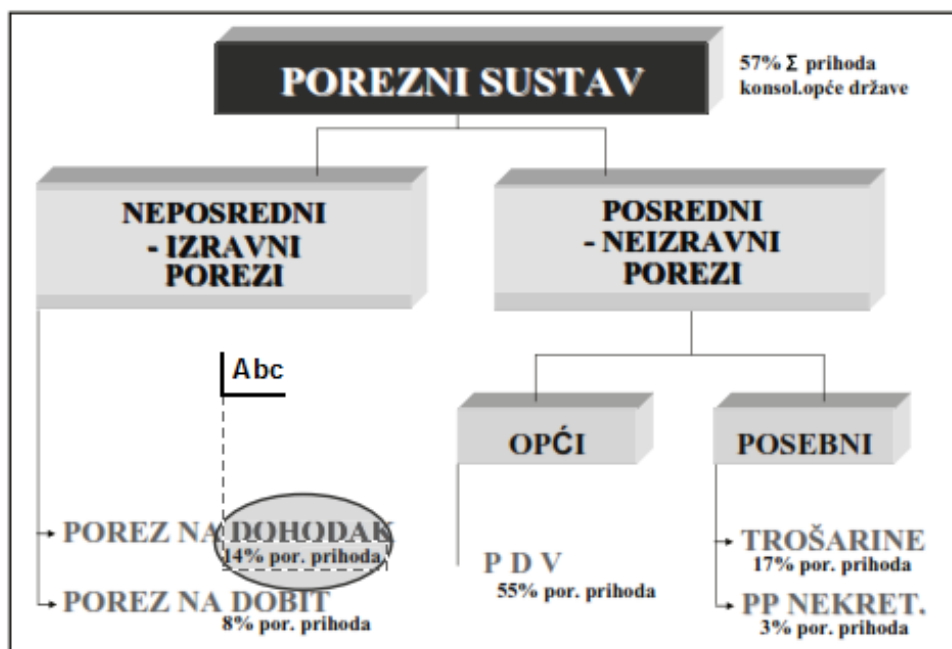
POREZNI SUSTAV

57% $\Sigma$ prihoda konsol.opće države

NEPOSREDNI - IZRAVNI POREZI

POSREDNI - NEIZRAVNI POREZI

Abc

OPĆI

POSEBNI

POREZ NA DOHODAK
14% por. prihoda

POREZ NA DOBIT
8% por. prihoda

P D V
55% por. prihoda

TROŠARINE
17% por. prihoda

PP NEKRET.
3% por. prihoda